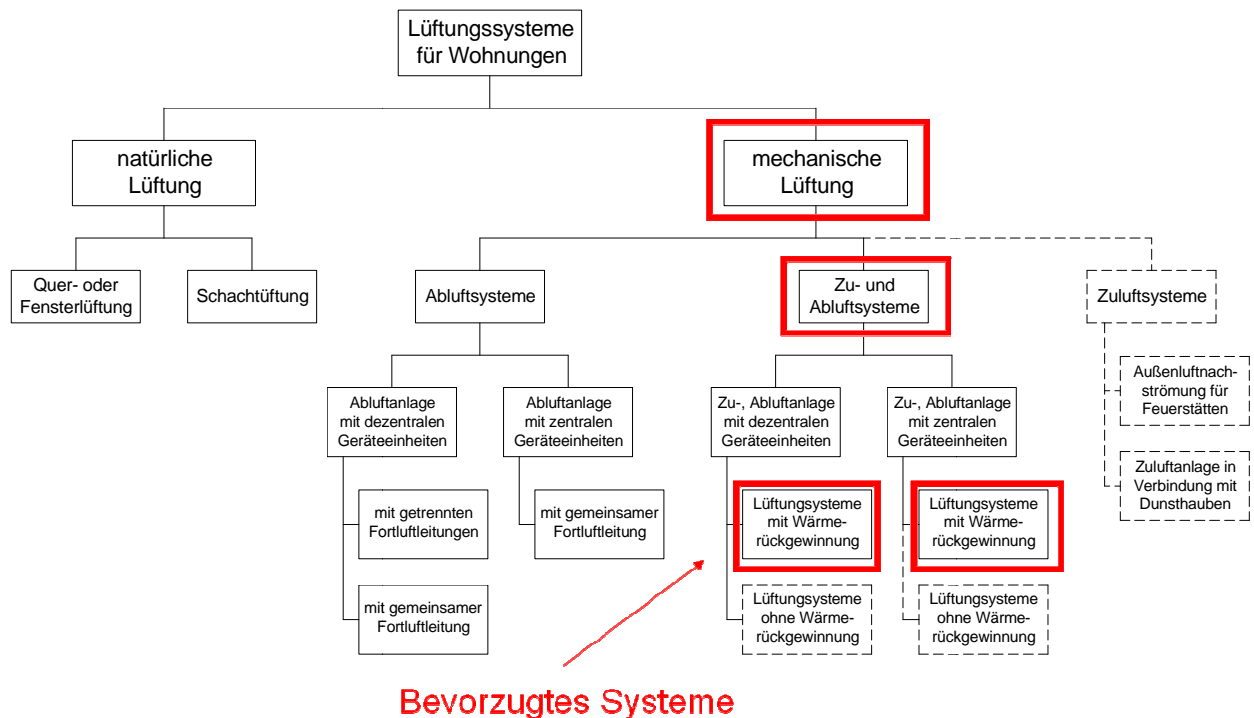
Lüftungssysteme für Wohnungen

natürliche Lüftung

mechanische Lüftung

Quer- oder Fensterlüftung

Schachtüftung

Abluftsysteme

Zu- und Abluftsysteme

Zuluftsysteme

Abluftanlage mit dezentralen Geräteeinheiten

Abluftanlage mit zentralen Geräteeinheiten

Zu-, Abluftanlage mit dezentralen Geräteeinheiten

Zu-, Abluftanlage mit zentralen Geräteeinheiten

Außenluftnachströmung für Feuerstätten

Zuluftanlage in Verbindung mit Dunsthauben

mit getrennten Fortluftleitungen

mit gemeinsamer Fortluftleitung

Lüftungssysteme mit Wärmerückgewinnung

Lüftungssysteme mit Wärmerückgewinnung

mit gemeinsamer Fortluftleitung

Lüftungssysteme ohne Wärmerückgewinnung

Lüftungssysteme ohne Wärmerückgewinnung

Bevorzugtes Systeme